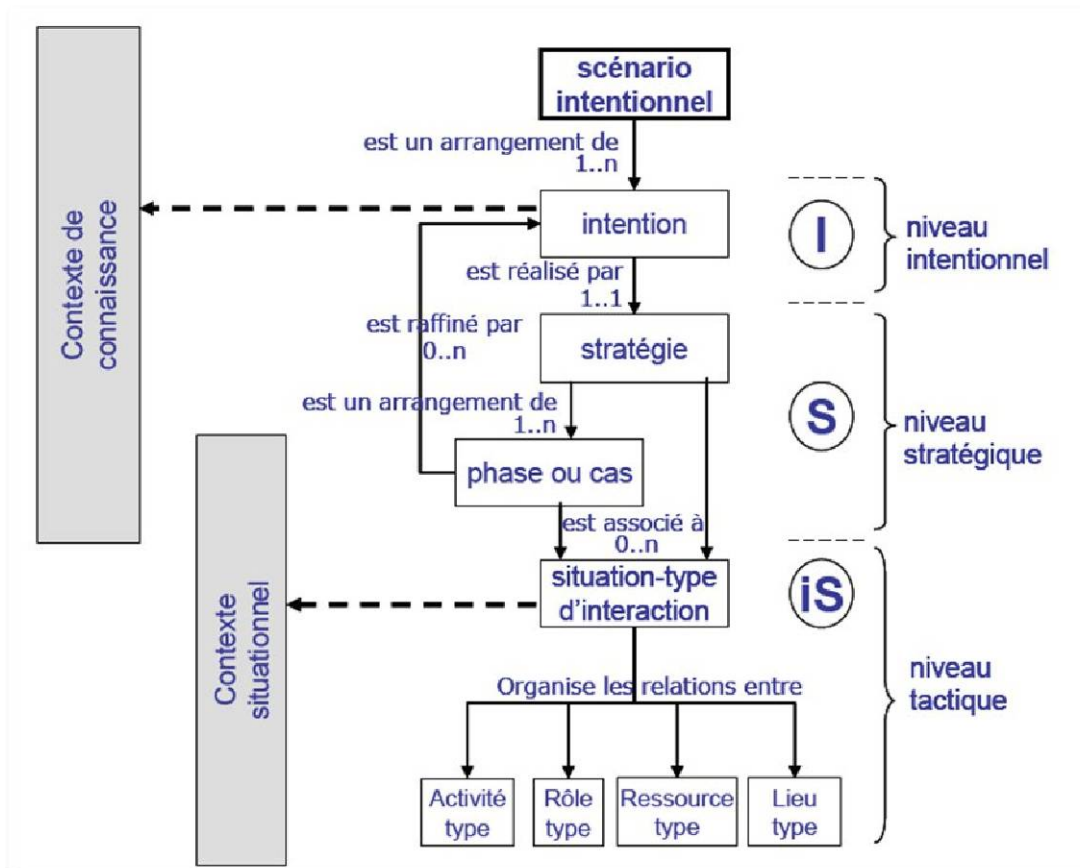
Contexte de connaissance

scénario intentionnel

est un arrangement de 1..n

intention

I

niveau intentionnel

est réalisé par 1..1

est raffiné par 0..n

stratégie

est un arrangement de 1..n

S

niveau stratégique

phase ou cas

Contexte situationnel

est associé à 0..n

situation-type d'interaction

iS

niveau tactique

Organise les relations entre

Activité type

Rôle type

Ressource type

Lieu type